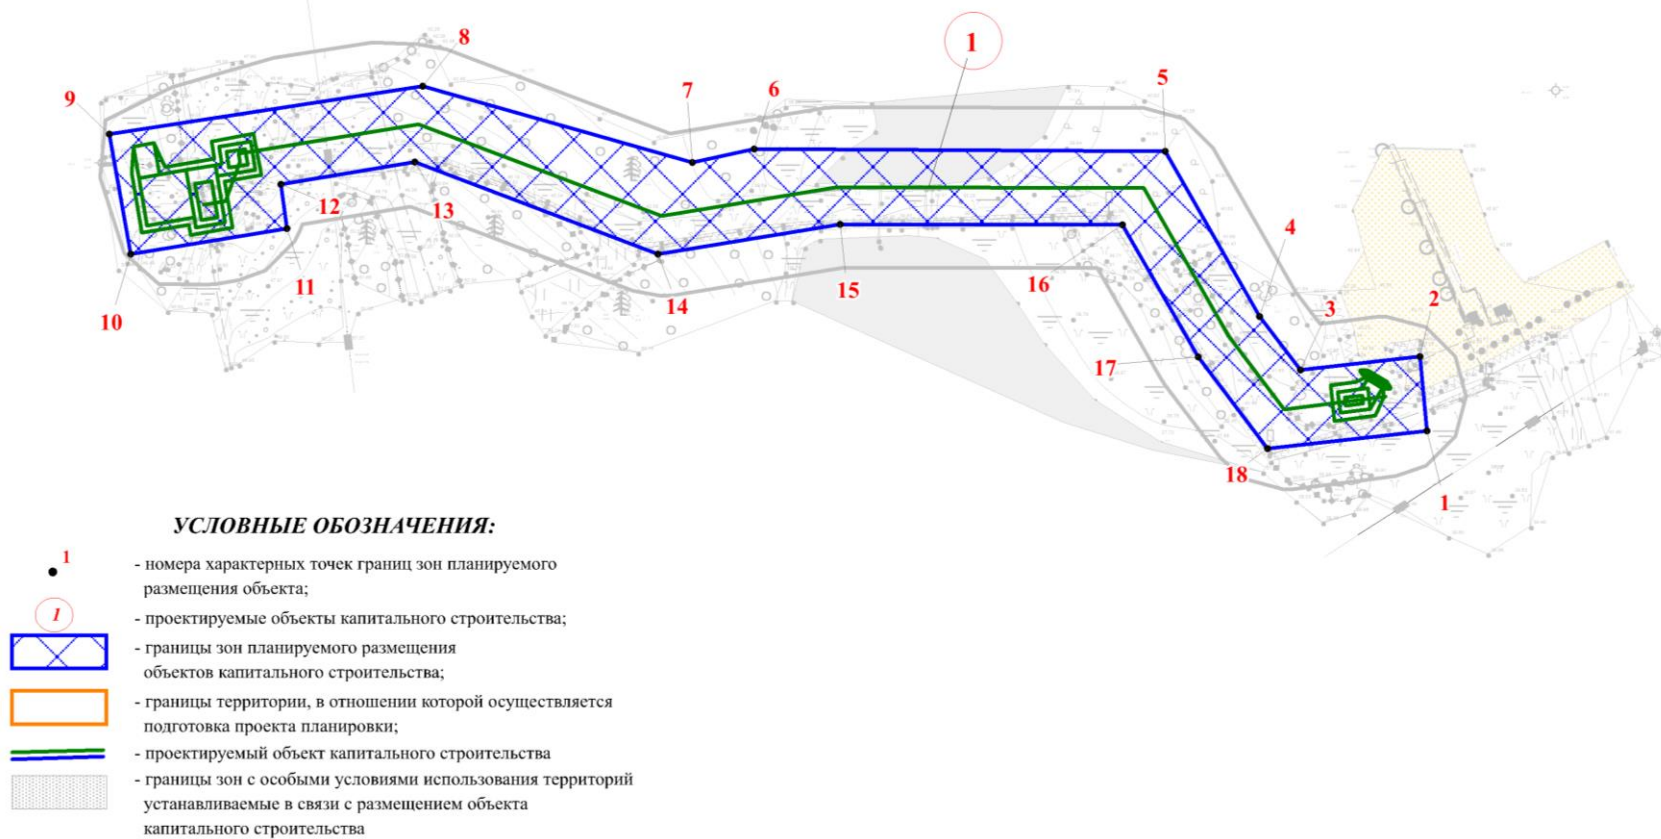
1

9 8 7 6 5

12 13

4

11 14 15 16 3 2

10 17

18

1

УСЛОВНЫЕ ОБОЗНАЧЕНИЯ:

1 - номера характерных точек границ зон планируемого размещения объекта;

1 - проектируемые объекты капитального строительства;

- границы зон планируемого размещения объектов капитального строительства;

- границы территории, в отношении которой осуществляется подготовка проекта планировки;

- проектируемый объект капитального строительства

- границы зон с особыми условиями использования территорий устанавливаемые в связи с размещением объекта капитального строительства